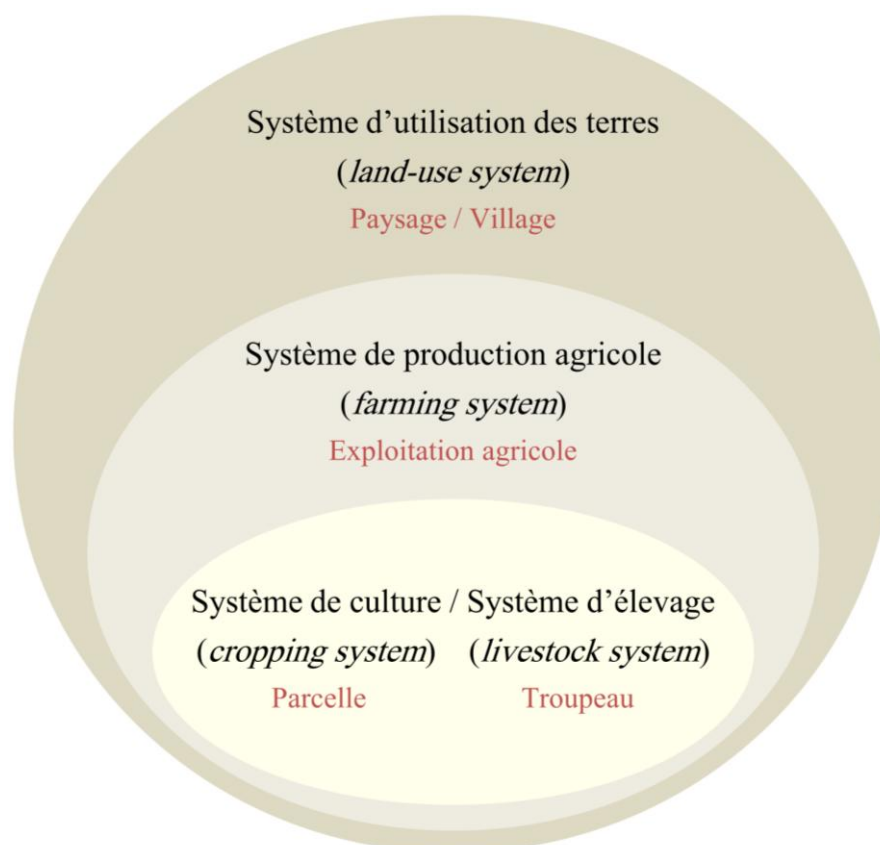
Système d’utilisation des terres
(land-use system)
Paysage / Village

Système de production agricole
(farming system)
Exploitation agricole

Système de culture / Système d’élevage
(cropping system) (livestock system)
Parcelle Troupeau